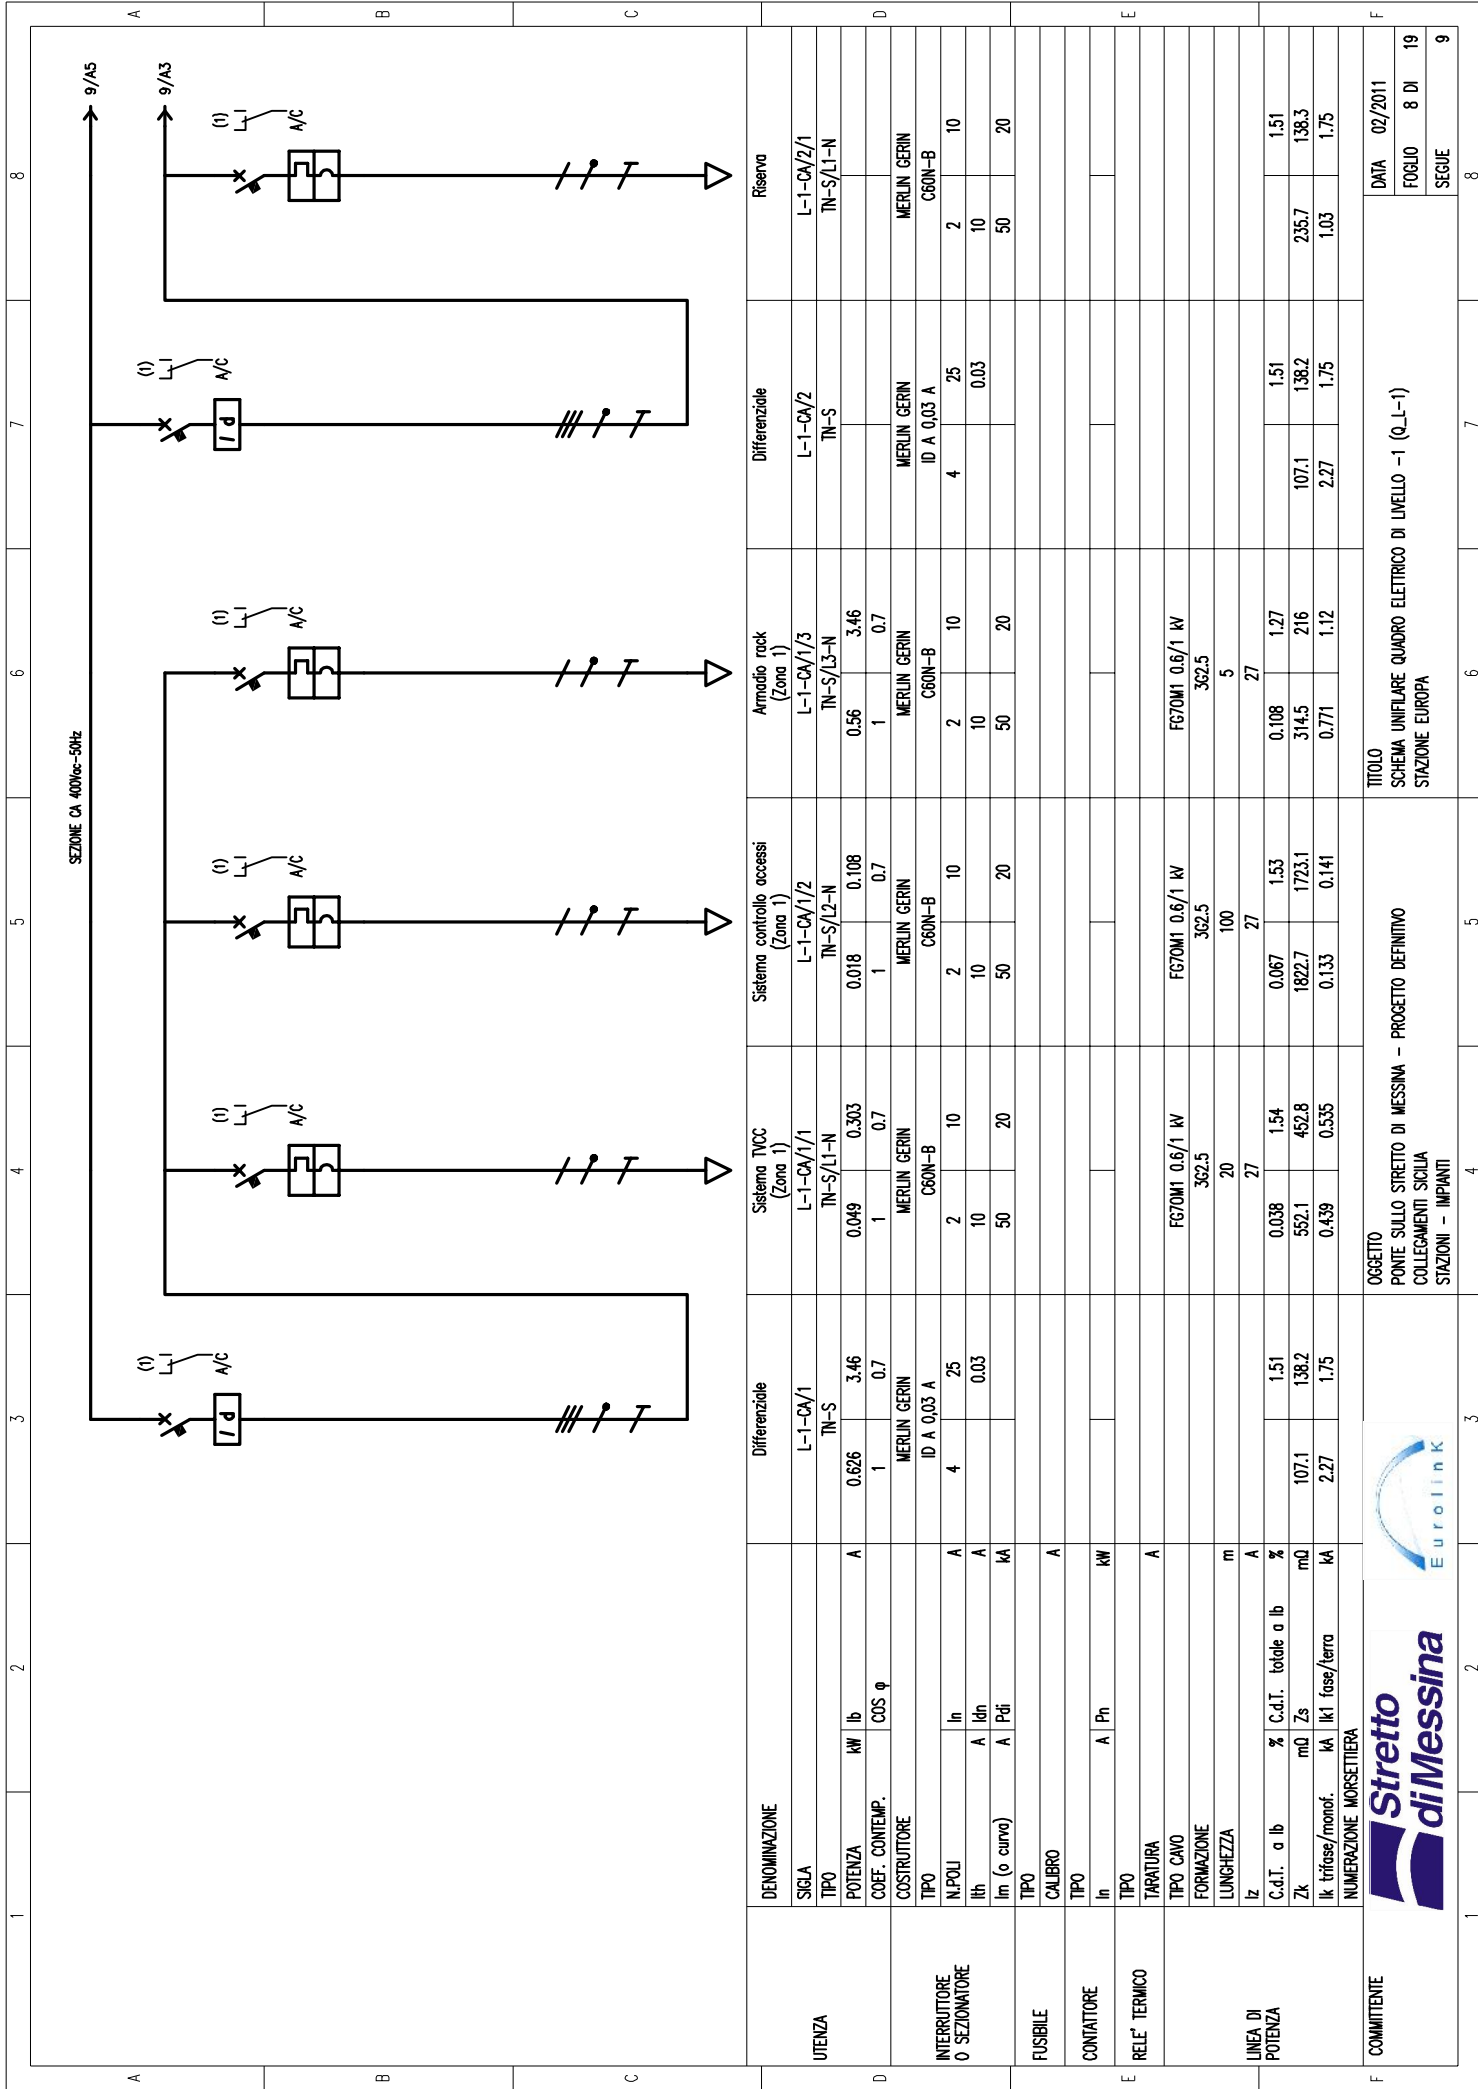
9/A5
9/A3
SEZIONE CA 400Vac-50Hz
(1)
A/C

| | | | Differenziale | Sistema TVCC (Zona 1) | Sistema controllo accessi (Zona 1) | Armadio rack (Zona 1) | Differenziale | Riserva |
|---|---|---|---|---|---|---|---|---|
| UTENZA | DENOMINAZIONE | | | | | | | |
| | SIGLA | | L-1-CA/1 | L-1-CA/1/1 | L-1-CA/1/2 | L-1-CA/1/3 | L-1-CA/2 | L-1-CA/2/1 |
| | TIPO | | TN-S | TN-S/L1-N | TN-S/L2-N | TN-S/L3-N | TN-S | TN-S/L1-N |
| | POTENZA kW Ib A | | 0.626 3.46 | 0.049 0.303 | 0.018 0.108 | 0.56 3.46 | | |
| | COEF. CONTEMP. COS φ | | 1 0.7 | 1 0.7 | 1 0.7 | 1 0.7 | | |
| INTERRUTTORE O SEZIONATORE | COSTRUTTORE | | MERLIN GERIN | MERLIN GERIN | MERLIN GERIN | MERLIN GERIN | MERLIN GERIN | MERLIN GERIN |
| | TIPO | | ID A 0,03 A | C60N-B | C60N-B | C60N-B | ID A 0,03 A | C60N-B |
| | N.POLI In A | | 4 25 | 2 10 | 2 10 | 2 10 | 4 25 | 2 10 |
| | Ith A Idn A | | 0.03 | 10 | 10 | 10 | 0.03 | 10 |
| | Im (o curva) A Pdi kA | | | 50 20 | 50 20 | 50 20 | | 50 20 |
| FUSIBILE | TIPO | | | | | | | |
| | CALIBRO | A | | | | | | |
| CONTATTORE | TIPO | | | | | | | |
| | In A Pn kW | | | | | | | |
| RELE' TERMICO | TIPO | | | | | | | |
| | TARATURA | A | | | | | | |
| LINEA DI POTENZA | TIPO CAVO | | | FG70M1 0.6/1 kV | FG70M1 0.6/1 kV | FG70M1 0.6/1 kV | | |
| | FORMAZIONE | | | 3G2.5 | 3G2.5 | 3G2.5 | | |
| | LUNGHEZZA | m | | 20 | 100 | 5 | | |
| | Iz | A | | 27 | 27 | 27 | | |
| | C.d.T. a Ib % C.d.T. totale a Ib % | | 1.51 | 0.038 1.54 | 0.067 1.53 | 0.108 1.27 | 1.51 | 1.51 |
| | Zk mΩ Zs mΩ | | 107.1 138.2 | 552.1 452.8 | 1822.7 1723.1 | 314.5 216 | 107.1 138.2 | 235.7 138.3 |
| | Ik trifase/monof. kA Ik1 fase/terra kA | | 2.27 1.75 | 0.439 0.535 | 0.133 0.141 | 0.771 1.12 | 2.27 1.75 | 1.03 1.75 |
| | NUMERAZIONE MORSETTIERA | | | | | | | |

COMMITTENTE
Stretto di Messina
Eurolink

OGGETTO
PONTE SULLO STRETTO DI MESSINA - PROGETTO DEFINITIVO
COLLEGAMENTI SICILIA
STAZIONI - IMPIANTI

TITOLO
SCHEMA UNIFILARE QUADRO ELETTRICO DI LIVELLO -1 (Q_L-1)
STAZIONE EUROPA

DATA 02/2011
FOGLIO 8 DI 19
SEGUE 9